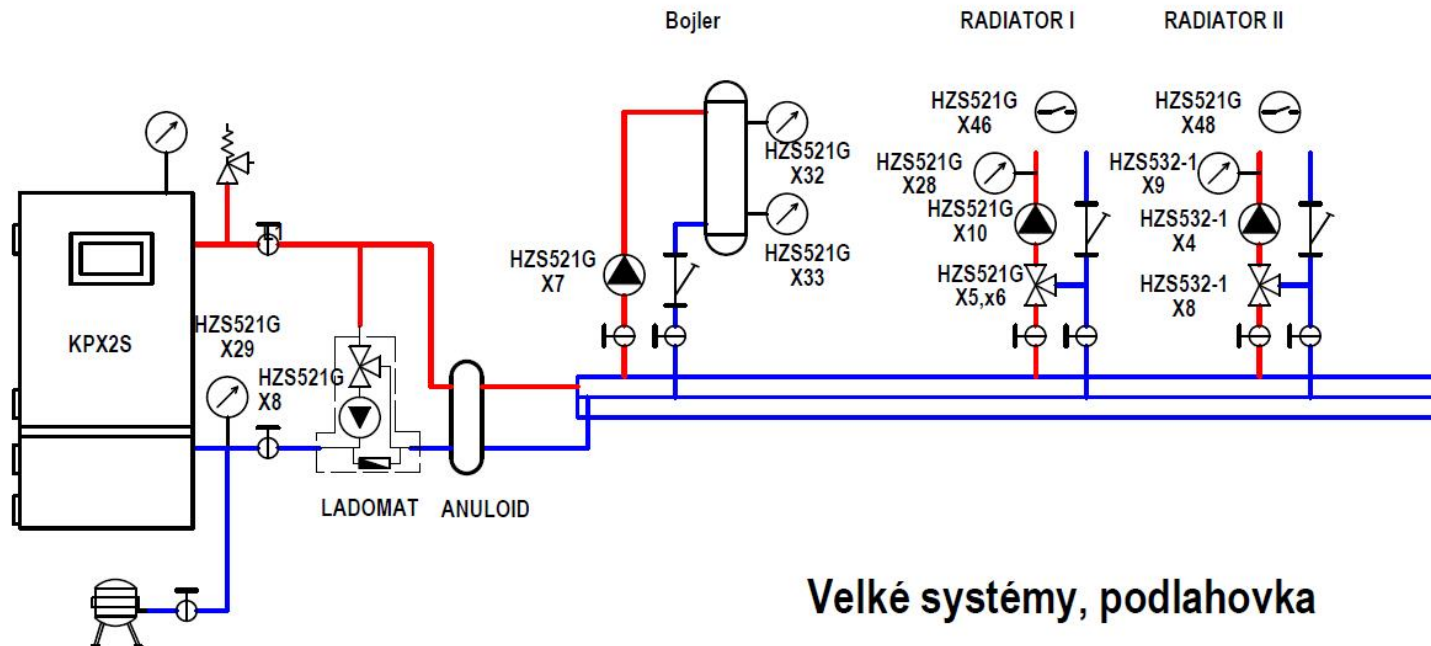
Bojler

RADIATOR I

RADIATOR II

HZS521G
X46

HZS521G
X48

HZS521G
X32

HZS521G
X28

HZS532-1
X9

HZS521G
X10

HZS532-1
X4

HZS521G
X33

HZS521G
X7

HZS521G
X5,x6

HZS532-1
X8

KPX2S

HZS521G
X29

HZS521G
X8

LADOMAT

ANULOID

Velké systémy, podlahovka